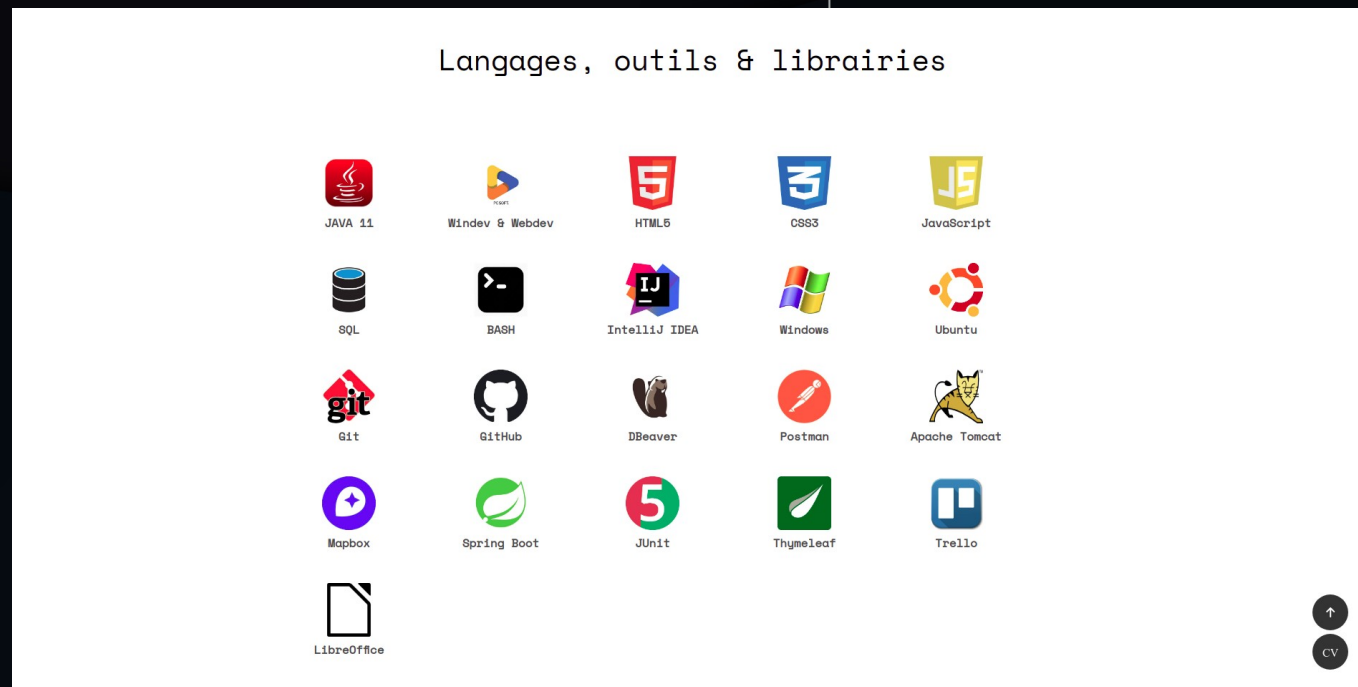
Langages, outils & librairies

JAVA 11
Windev & Webdev
HTML5
CSS3
JavaScript

SQL
BASH
IntelliJ IDEA
Windows
Ubuntu

Git
GitHub
DBeaver
Postman
Apache Tomcat

Mapbox
Spring Boot
JUnit
Thymeleaf
Trello

LibreOffice

CV